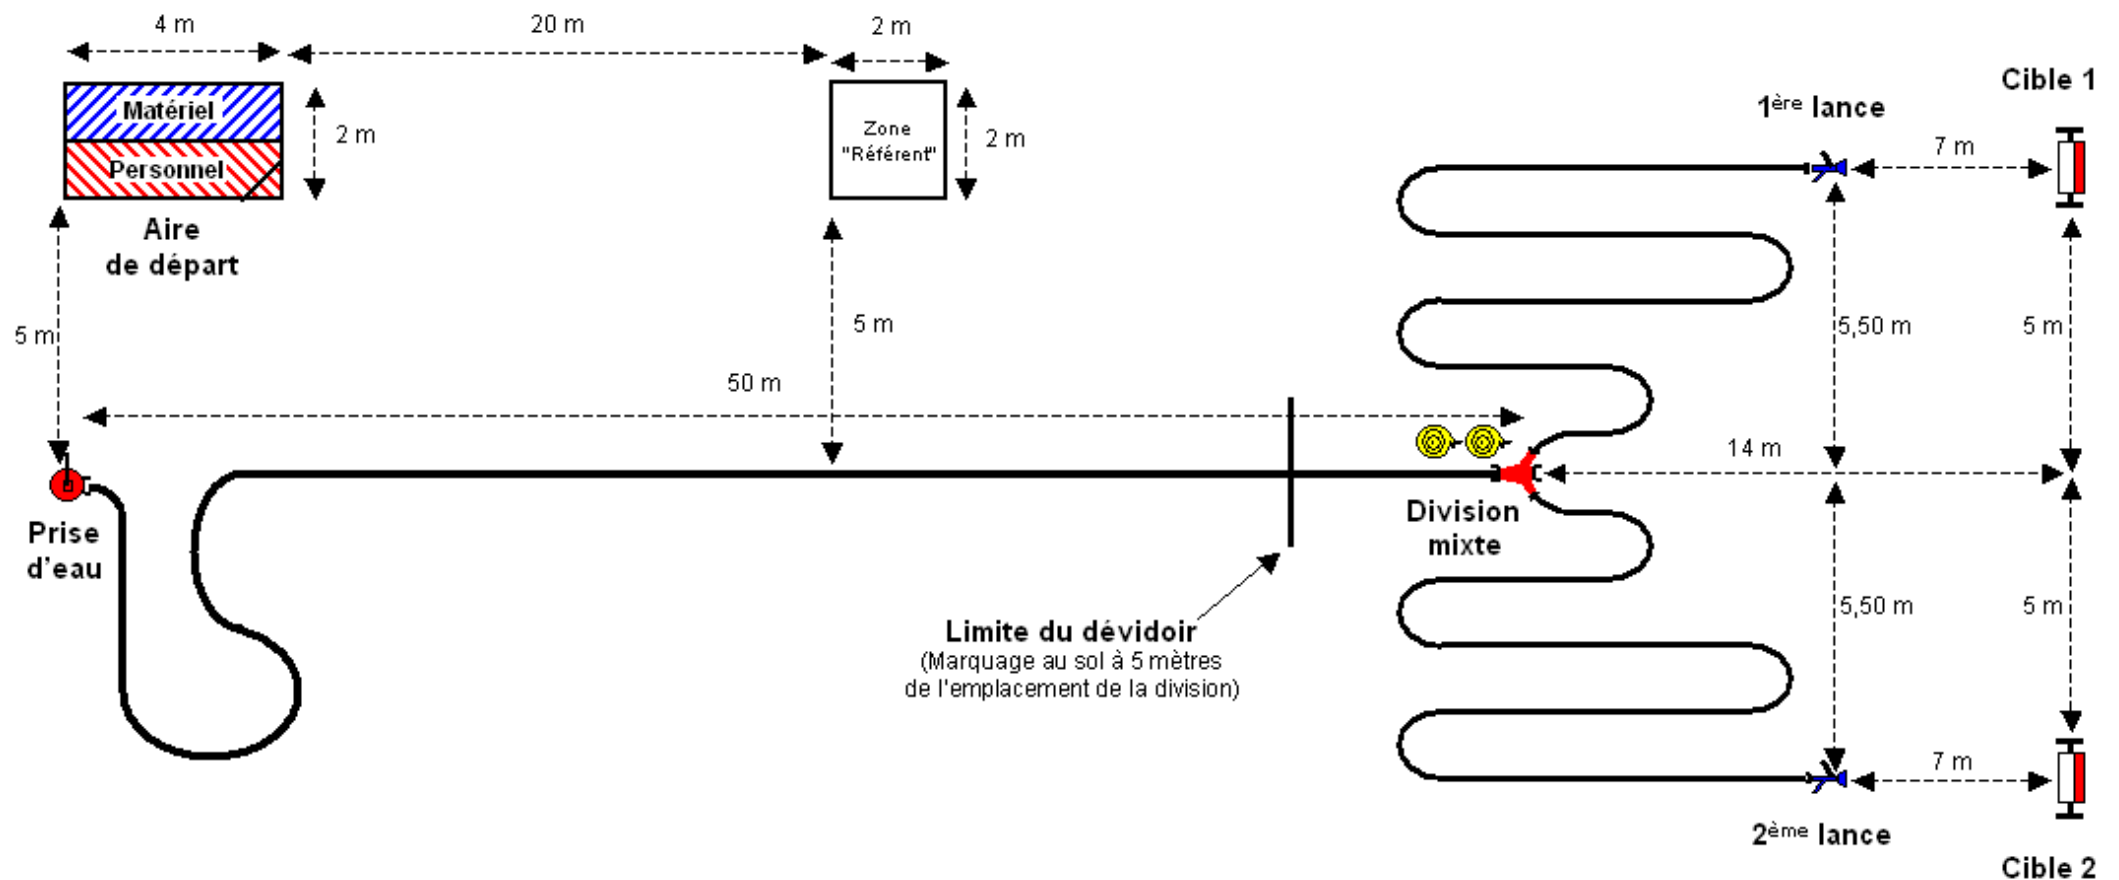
4 m

20 m

2 m

Matériel

Personnel

2 m

Zone "Référent"

2 m

Aire de départ

Cible 1

$1^{ère}$ lance

7 m

5 m

5 m

5,50 m

5 m

50 m

14 m

Prise d'eau

Division mixte

5,50 m

5 m

Limite du dévidoir
(Marquage au sol à 5 mètres de l'emplacement de la division)

7 m

$2^{ème}$ lance

Cible 2